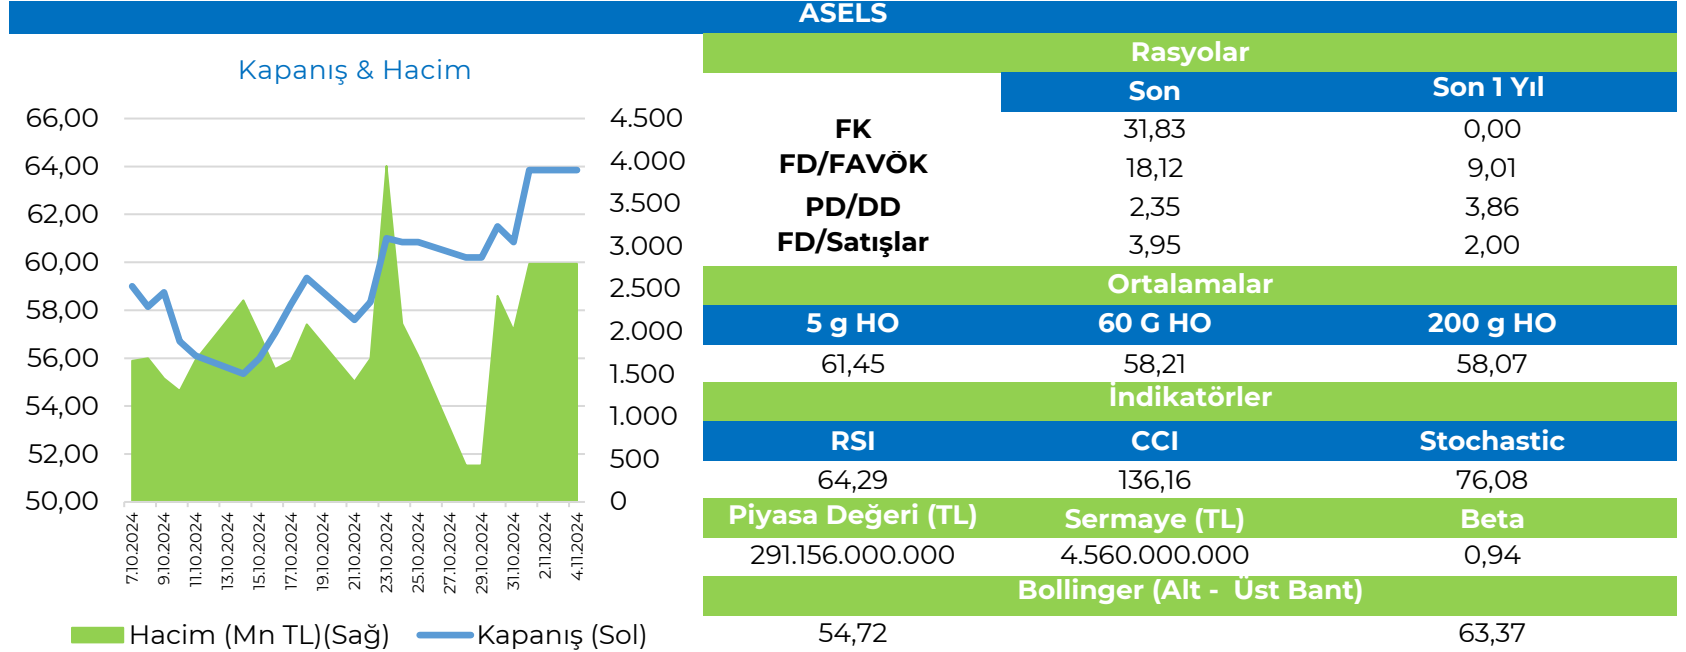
ASELS

Kapanış & Hacim

66,00
64,00
62,00
60,00
58,00
56,00
54,00
52,00
50,00

4.500
4.000
3.500
3.000
2.500
2.000
1.500
1.000
500
0

7.10.2024
9.10.2024
11.10.2024
13.10.2024
15.10.2024
17.10.2024
19.10.2024
21.10.2024
23.10.2024
25.10.2024
27.10.2024
29.10.2024
31.10.2024
2.11.2024
4.11.2024

Hacim (Mn TL)(Sağ) Kapanış (Sol)

| Rasyolar | | |
|---|---|---|
| | Son | Son 1 Yıl |
| FK | 31,83 | 0,00 |
| FD/FAVÖK | 18,12 | 9,01 |
| PD/DD | 2,35 | 3,86 |
| FD/Satışlar | 3,95 | 2,00 |
| Ortalamalar | | |
| 5 g HO | 60 G HO | 200 g HO |
| 61,45 | 58,21 | 58,07 |
| İndikatörler | | |
| RSI | CCI | Stochastic |
| 64,29 | 136,16 | 76,08 |
| Piyasa Değeri (TL) | Sermaye (TL) | Beta |
| 291.156.000.000 | 4.560.000.000 | 0,94 |
| Bollinger (Alt - Üst Bant) | | |
| 54,72 | | 63,37 |